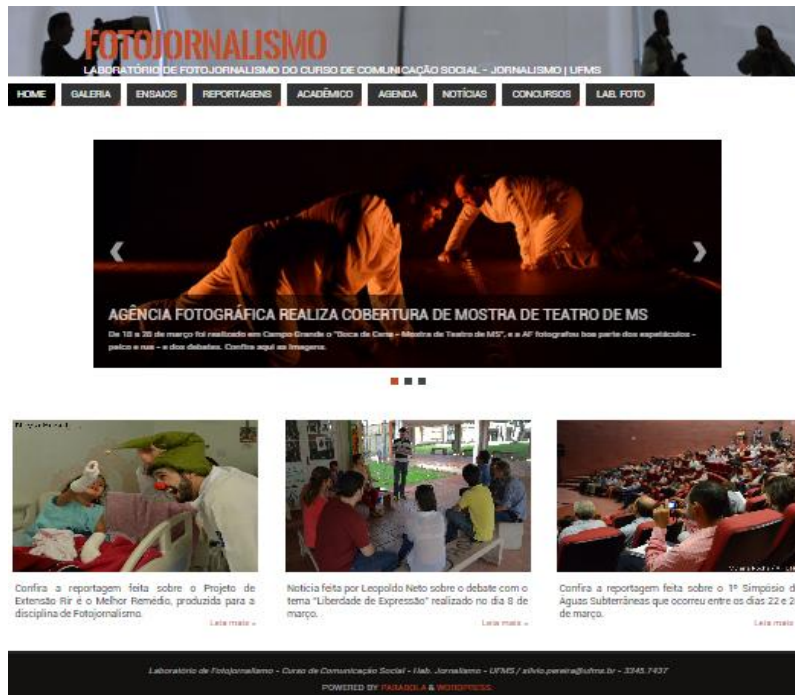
FOTOJORNALISMO

LABORATÓRIO DE FOTOJORNALISMO DO CURSO DE COMUNICAÇÃO SOCIAL - JORNALISMO | UFMS

HOME GALERIA ENSAIOS REPORTAGENS ACADÊMICO AGENDA NOTÍCIAS CONCURSOS LAB. FOTO

‹ ›

AGÊNCIA FOTOGRÁFICA REALIZA COBERTURA DE MOSTRA DE TEATRO DE MS

De 18 a 28 de março foi realizado em Campo Grande o "Boca de Cena - Mostra de Teatro de MS", e a AF fotografou boa parte dos espetáculos - palco e rua - e dos debates. Confira aqui as imagens.

Confira a reportagem feita sobre o Projeto de Extensão Rir é o Melhor Remédio, produzida para a disciplina de Fotojornalismo.

Leia mais »

Notícia feita por Leopoldo Neto sobre o debate com o tema "Liberdade de Expressão" realizado no dia 8 de março.

Leia mais »

Confira a reportagem feita sobre o 1º Simpósio d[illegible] Águas Subterrâneas que ocorreu entre os dias 22 e 2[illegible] de março.

Leia mais

Laboratório de Fotojornalismo - Curso de Comunicação Social - Hab. Jornalismo - UFMS / silvio.pereira@ufms.br - 3345.7437

POWERED BY PARABOLA & WORDPRESS.